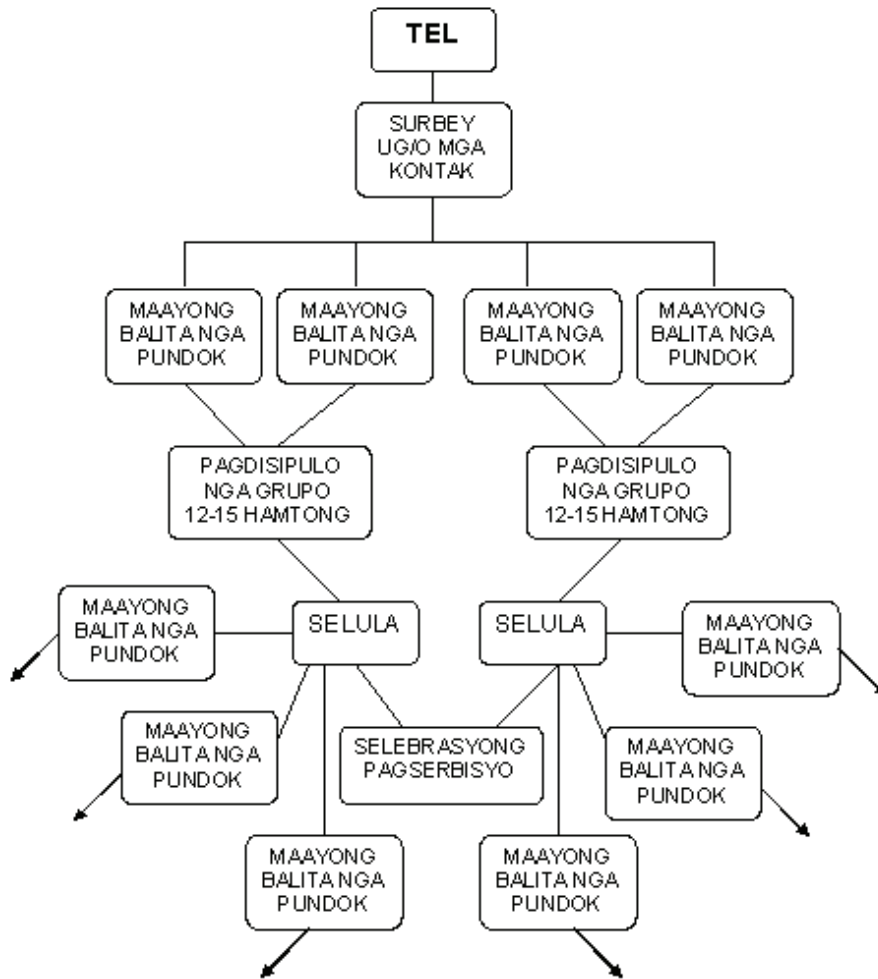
TEL

SURBEY UG/O MGA KONTAK

MAAYONG BALITA NGA PUNDOK

MAAYONG BALITA NGA PUNDOK

MAAYONG BALITA NGA PUNDOK

MAAYONG BALITA NGA PUNDOK

PAGDISIPULO NGA GRUPO 12-15 HAMTONG

PAGDISIPULO NGA GRUPO 12-15 HAMTONG

MAAYONG BALITA NGA PUNDOK

SELULA

SELULA

MAAYONG BALITA NGA PUNDOK

MAAYONG BALITA NGA PUNDOK

SELEBRASYONG PAGSERBISYO

MAAYONG BALITA NGA PUNDOK

MAAYONG BALITA NGA PUNDOK

MAAYONG BALITA NGA PUNDOK